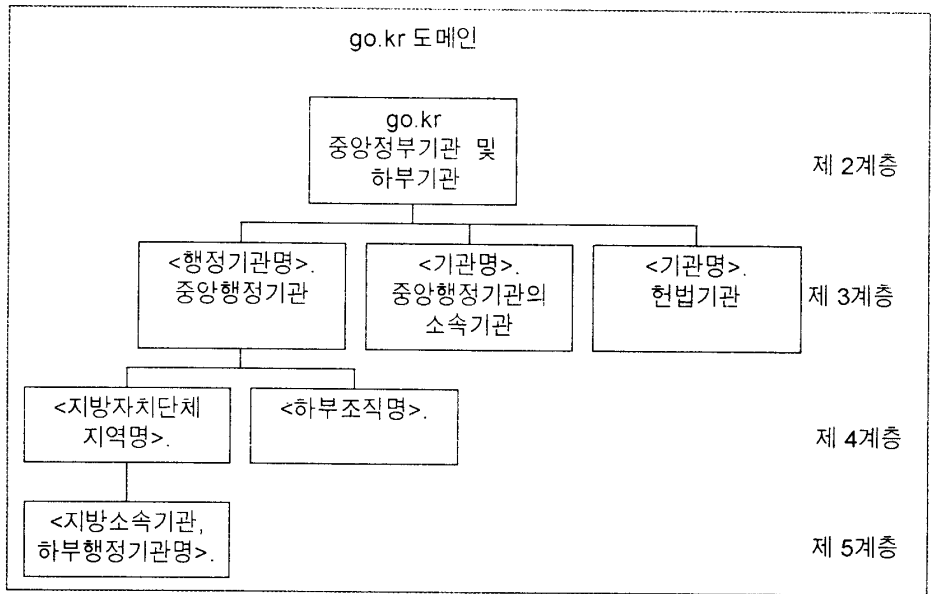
go.kr 도메인

go.kr
중앙정부기관 및
하부기관

제 2계층

<행정기관명>.
중앙행정기관

<기관명>.
중앙행정기관의
소속기관

<기관명>.
헌법기관

제 3계층

<지방자치단체
지역명>.

<하부조직명>.

제 4계층

<지방소속기관,
하부행정기관명>.

제 5계층